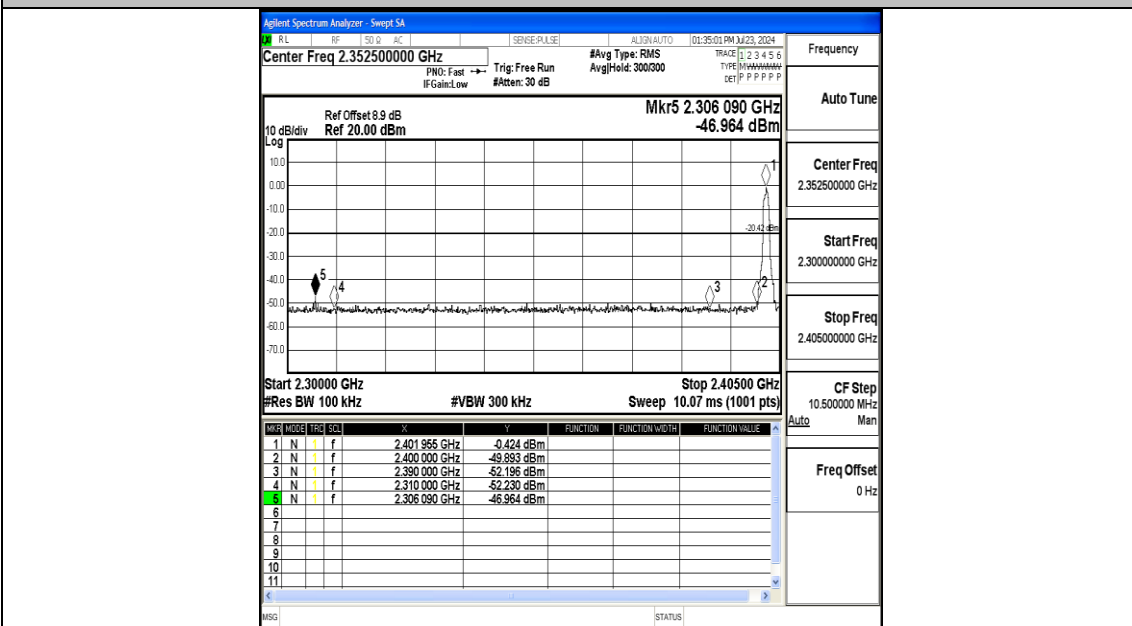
Agilent Spectrum Analyzer - Swept SA

RL RF 50 Ω AC SENSE:PULSE ALIGN AUTO 01:35:01 PM Jul 23, 2024

Center Freq 2.352500000 GHz

PNO: Fast IFGain:Low

Trig: Free Run #Atten: 30 dB

#Avg Type: RMS Avg|Hold: 300/300

TRACE 1 2 3 4 5 6 TYPE M DET P P P P P P

Frequency

Ref Offset 8.9 dB
10 dB/div Ref 20.00 dBm
Log

Mkr5 2.306 090 GHz -46.964 dBm

10.0
0.00
-10.0
-20.0
-30.0
-40.0
-50.0
-60.0
-70.0

-20.42 dBm

1 2 3 4 5

Start 2.30000 GHz
#Res BW 100 kHz
#VBW 300 kHz
Stop 2.40500 GHz
Sweep 10.07 ms (1001 pts)

| MKR | MODE | TRC | SCL | X | Y | FUNCTION | FUNCTION WIDTH | FUNCTION VALUE |
|---|---|---|---|---|---|---|---|---|
| 1 | N | 1 | f | 2.401 955 GHz | -0.424 dBm | | | |
| 2 | N | 1 | f | 2.400 000 GHz | -49.893 dBm | | | |
| 3 | N | 1 | f | 2.390 000 GHz | -52.196 dBm | | | |
| 4 | N | 1 | f | 2.310 000 GHz | -52.230 dBm | | | |
| 5 | N | 1 | f | 2.306 090 GHz | -46.964 dBm | | | |
| 6 | | | | | | | | |
| 7 | | | | | | | | |
| 8 | | | | | | | | |
| 9 | | | | | | | | |
| 10 | | | | | | | | |
| 11 | | | | | | | | |

Auto Tune

Center Freq
2.352500000 GHz

Start Freq
2.300000000 GHz

Stop Freq
2.405000000 GHz

CF Step
10.500000 MHz
Auto Man

Freq Offset
0 Hz

MSG

STATUS